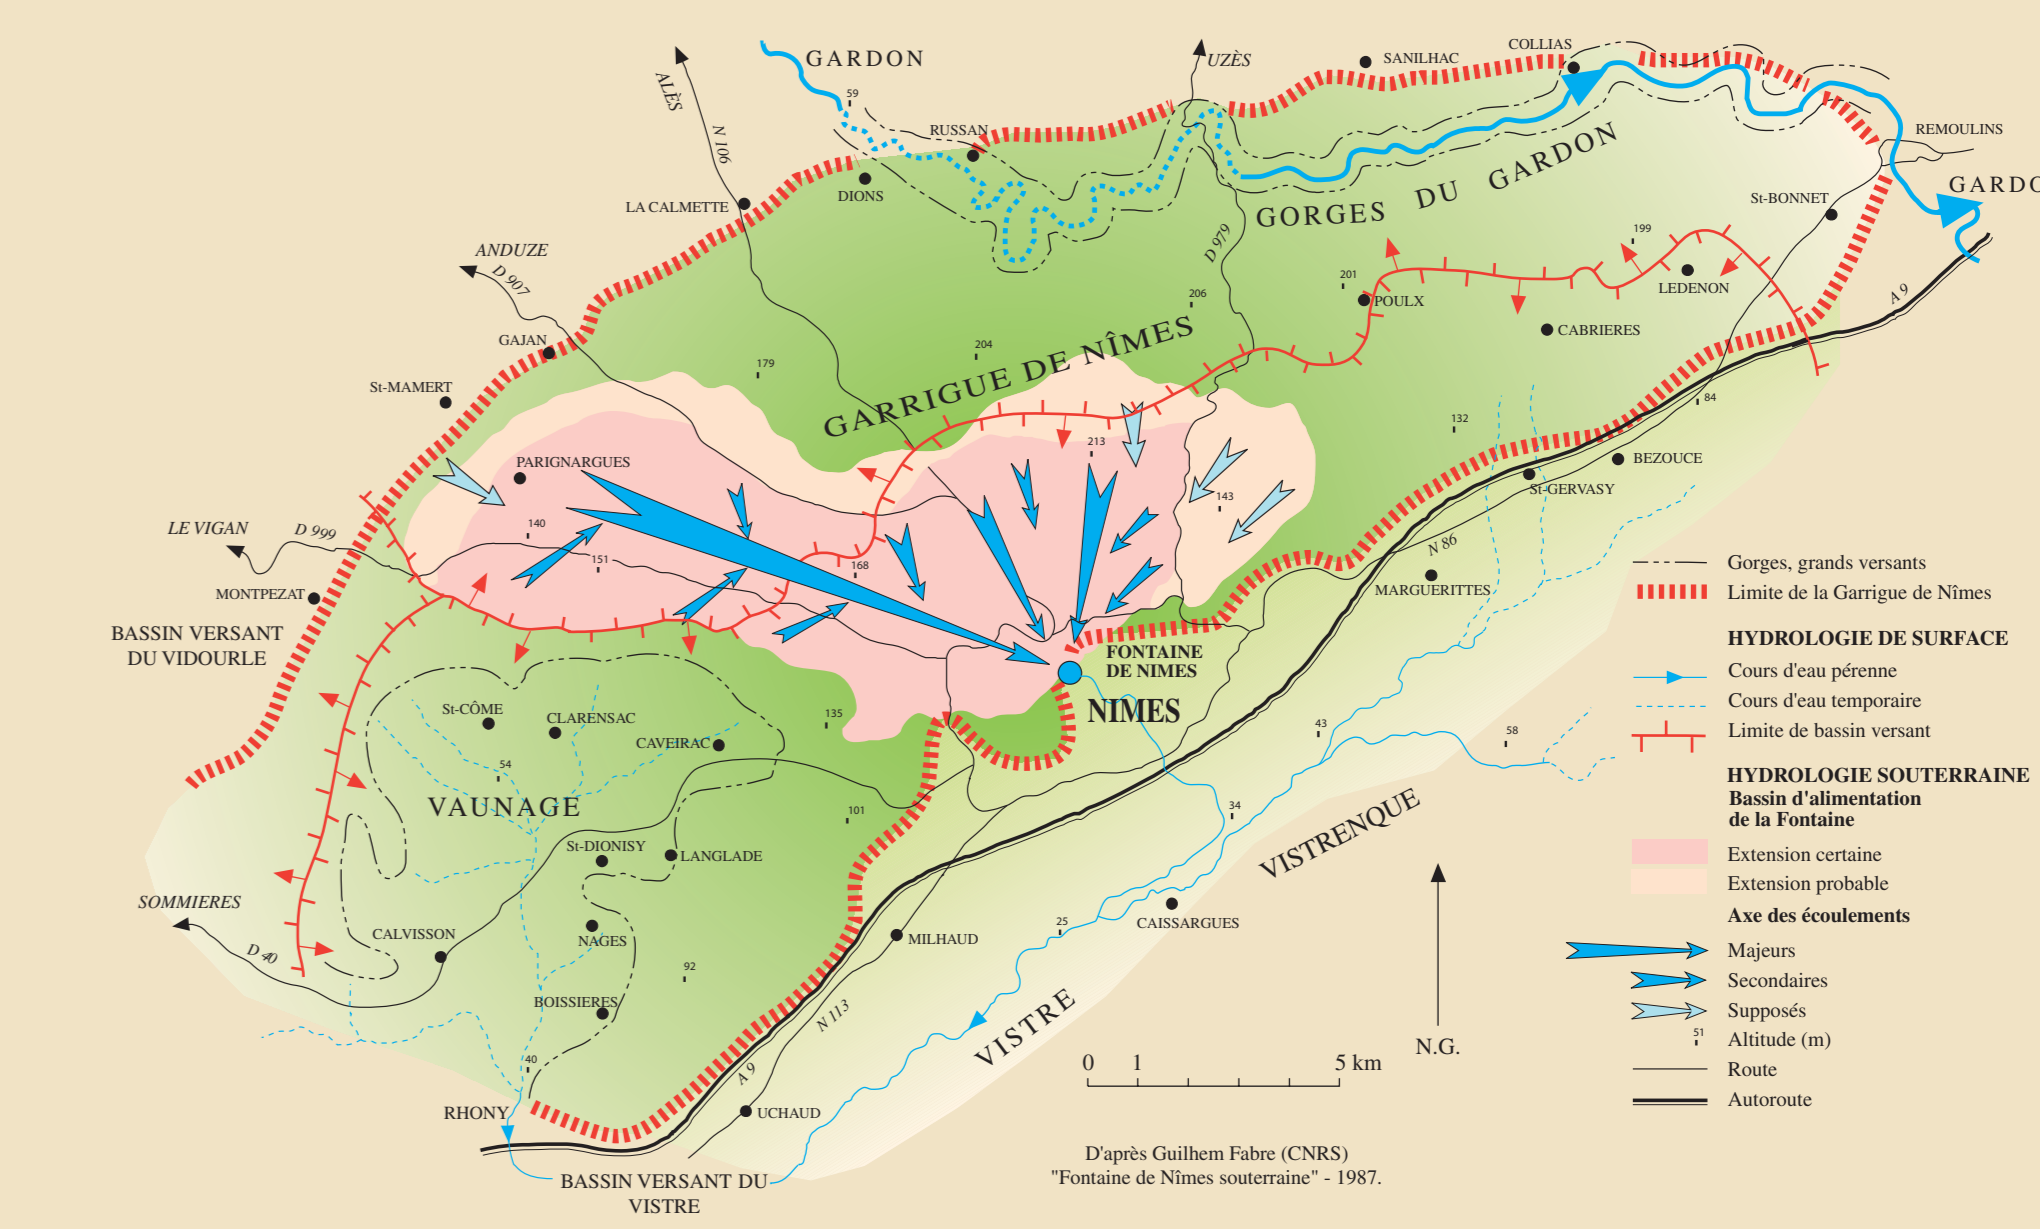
GARDON
ALÈS
N 106
UZÈS
SANILHAC
COLLIAS
REMOULINS
GARDO
59
RUSSAN
DIONS
LA CALMETTE
GORGES DU GARDON
D 979
St-BONNET
199
ANDUZE
D 907
201
POULX
LEDENON
206
GAJAN
204
CABRIERES
179
St-MAMERT
GARRIGUE DE NÎMES
A 9
84
132
213
BEZOUCE
PARIGNARGUES
143
St-GERVASY
LE VIGAN
D 999
140
N 86
151
168
MARGUERITTES
MONTPEZAT
BASSIN VERSANT DU VIDOURLE
FONTAINE DE NIMES
NIMES
St-CÔME
CLARENSAC
CAVEIRAC
135
54
VAUNAGE
101
43
58
34
St-DIONISY
LANGLADE
VISTRENQUE
SOMMIERES
CALVISSON
D 40
NAGES
MILHAUD
25
CAISSARGUES
92
BOISSIERES
N 113
VISTRE
40
A 9
RHONY
UCHAUD
BASSIN VERSANT DU VISTRE
0 1 5 km
N.G.

Gorges, grands versants
Limite de la Garrigue de Nîmes
HYDROLOGIE DE SURFACE
Cours d'eau pérenne
Cours d'eau temporaire
Limite de bassin versant
HYDROLOGIE SOUTERRAINE
Bassin d'alimentation de la Fontaine
Extension certaine
Extension probable
Axe des écoulements
Majeurs
Secondaires
Supposés
51
Altitude (m)
Route
Autoroute

D'après Guilhem Fabre (CNRS)
"Fontaine de Nîmes souterraine" - 1987.